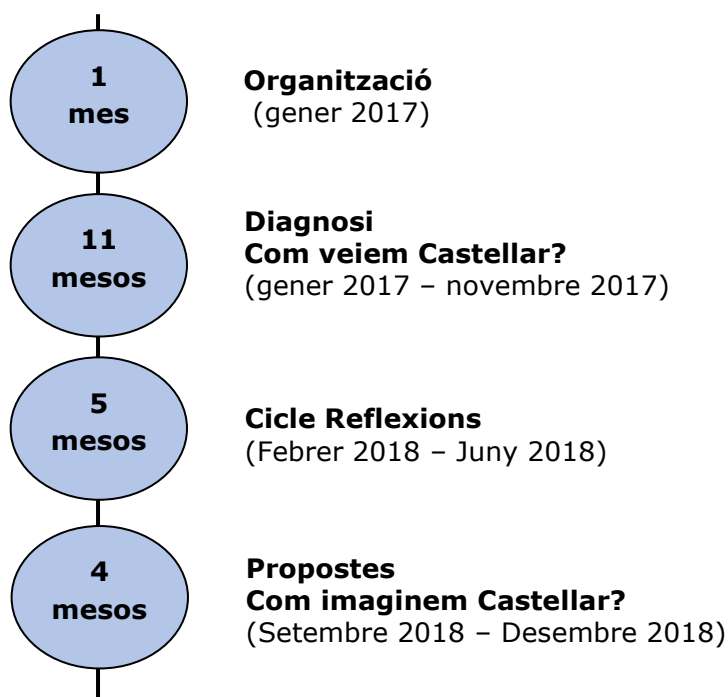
1
mes

Organització
(gener 2017)

11
mesos

Diagnosi
Com veiem Castellar?
(gener 2017 – novembre 2017)

5
mesos

Cicle Reflexions
(Febrer 2018 – Juny 2018)

4
mesos

Propostes
Com imaginem Castellar?
(Setembre 2018 – Desembre 2018)